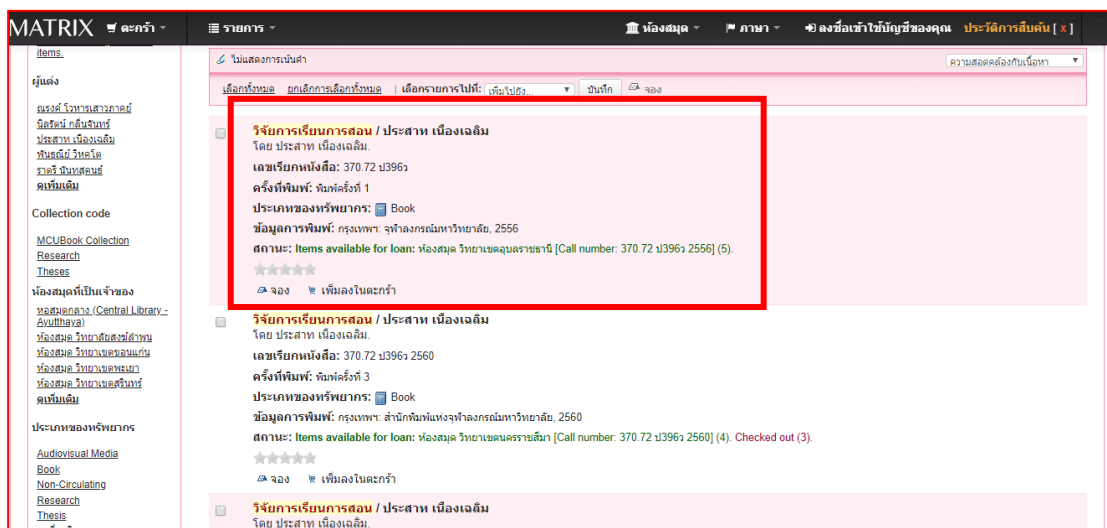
MATRIX ตะกร้า รายการ ห้องสมุด ภาษา ลงชื่อเข้าใช้บัญชีของคุณ ประวัติการสืบค้น [x]

Items.

ผู้แต่ง

ณรงค์ โพธิ์พฤกษานันท์
นิลรัตน์ กลั่นจันทร์
ประสาท เนืองเฉลิม
พันธณีย์ วิหคโต
ราตรี นันทสุคนธ์
ดูเพิ่มเติม

Collection code

MCUBook Collection
Research
Theses

ห้องสมุดที่เป็นเจ้าของ

หอสมุดกลาง (Central Library - Ayutthaya)
ห้องสมุด วิทยาลัยสงฆ์ลำพูน
ห้องสมุด วิทยาเขตขอนแก่น
ห้องสมุด วิทยาเขตพะเยา
ห้องสมุด วิทยาเขตสุรินทร์
ดูเพิ่มเติม

ประเภทของทรัพยากร

Audiovisual Media
Book
Non-Circulating
Research
Thesis

ไม่แสดงการเน้นคำ

ความสอดคล้องกับเนื้อหา

เลือกทั้งหมด ยกเลิกการเลือกทั้งหมด | เลือกรายการไปที่: เพิ่มไปยัง... บันทึก จอง

วิจัยการเรียนการสอน / ประสาท เนืองเฉลิม
โดย ประสาท เนืองเฉลิม.
เลขเรียกหนังสือ: 370.72 ป396ว
ครั้งที่พิมพ์: พิมพ์ครั้งที่ 1
ประเภทของทรัพยากร: Book
ข้อมูลการพิมพ์: กรุงเทพฯ: จุฬาลงกรณ์มหาวิทยาลัย, 2556
สถานะ: Items available for loan: ห้องสมุด วิทยาเขตอุบลราชธานี [Call number: 370.72 ป396ว 2556] (5).
จอง เพิ่มลงในตะกร้า

วิจัยการเรียนการสอน / ประสาท เนืองเฉลิม
โดย ประสาท เนืองเฉลิม.
เลขเรียกหนังสือ: 370.72 ป396ว 2560
ครั้งที่พิมพ์: พิมพ์ครั้งที่ 3
ประเภทของทรัพยากร: Book
ข้อมูลการพิมพ์: กรุงเทพฯ: สำนักพิมพ์แห่งจุฬาลงกรณ์มหาวิทยาลัย, 2560
สถานะ: Items available for loan: ห้องสมุด วิทยาเขตนครราชสีมา [Call number: 370.72 ป396ว 2560] (4). Checked out (3).
จอง เพิ่มลงในตะกร้า

วิจัยการเรียนการสอน / ประสาท เนืองเฉลิม
โดย ประสาท เนืองเฉลิม.